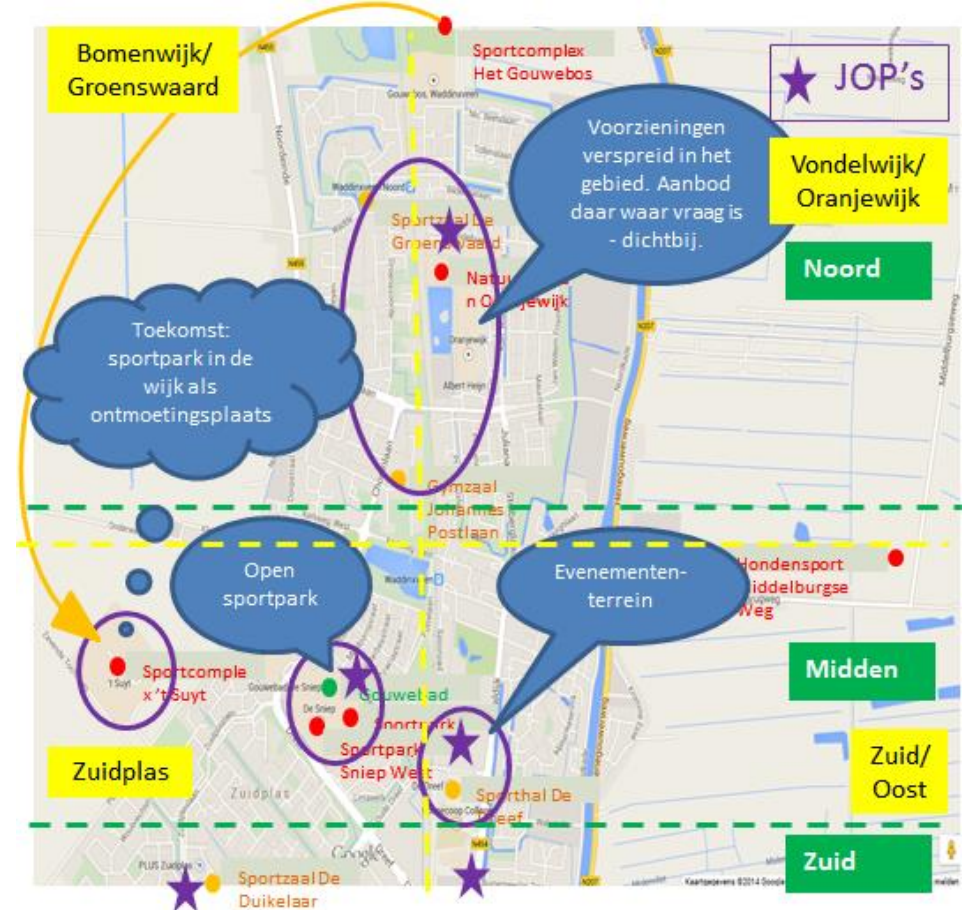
Bomenwijk/ Groenswaard

Sportcomplex Het Gouwebos

JOP's

Voorzieningen verspreid in het gebied. Aanbod daar waar vraag is - dichtbij.

Vondelwijk/ Oranjewijk

Noord

Sportzaal De Groenswaard

Natu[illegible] n O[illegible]jewijk

Toekomst: sportpark in de wijk als ontmoetingsplaats

Gymzaal Johannes Postlaan

Open sportpark

Evenemententerrein

Hondensport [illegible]iddelburgse Weg

Sportcomple x 't Suyt

Gouwebad

Sportpark

Sportpark Sniep West

Midden

Zuid/ Oost

Zuidplas

Sporthal De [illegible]

Zuid

Sportzaal De Duikelaar

Zuidplas

Google

Kaartgegevens ©2014 Google